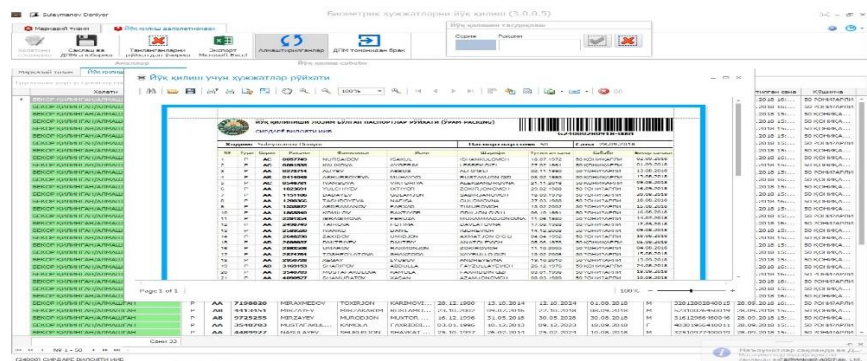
Sulaymanov Doniyor
Биометрик хужжатларни йўқ қилиш (3.0.0.5)
Йўқ қилишни тасдиқлаш
Сана
Рақами
Марказий пункт
Йўқ қилиш ваколатномаси
Яратиш
Саралаш ва ДПМ ойнаси
Тахлилларни ойна
Экспорт Microsoft Excel
Ажратилганлар
ДПМ томонидан брак
Асосий
Йўқ қилиш сабаби
Марказий пункт
Йўқ қилиш учун хужжатлар рўйхати
Холати
100%
ЙЎҚ ҚИЛИНИШИ ЛОЗИМ БЎЛГАН ПАСПОРТЛАР РЎЙХАТИ (ЎРАМ PACKING)
Page1 of 1
100%
Сони 33
F AA 7198820 MIRAXMEDOV TOXIRJON KARIMOVI 20.12.1990 13.10.2014 13.10.2024 01.08.2016 M
F AA 9725255 MIRZOEV MUXTOR 16.12.1956 31.05.2018 30.05.2028 10.06.2018
F AA 3540783 MUSTAFAKUL KAMOLA FAXRIDDI 03.01.1986 10.12.2013 09.12.2023 10.09.2016
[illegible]